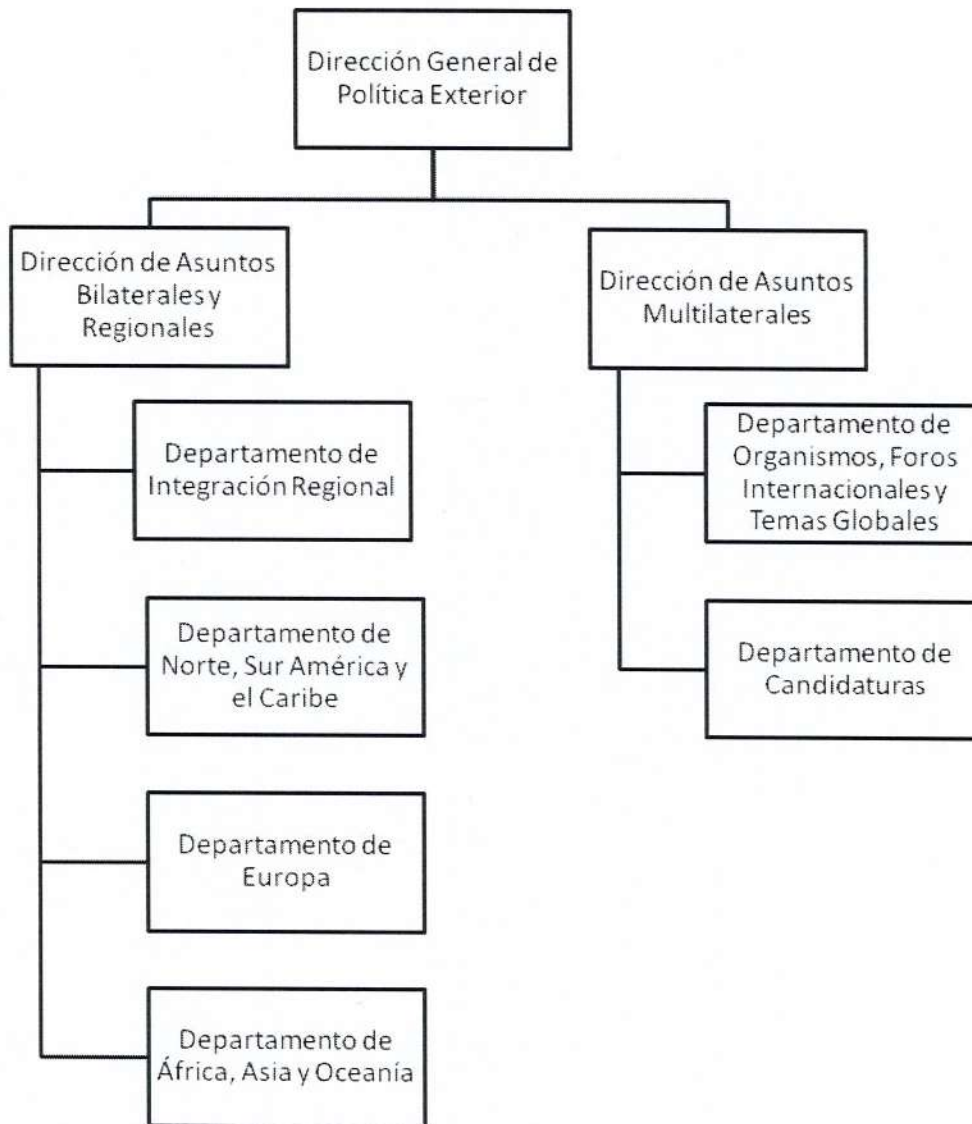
Dirección General de Política Exterior

Dirección de Asuntos Bilaterales y Regionales

Departamento de Integración Regional

Departamento de Norte, Sur América y el Caribe

Departamento de Europa

Departamento de África, Asia y Oceanía

Dirección de Asuntos Multilaterales

Departamento de Organismos, Foros Internacionales y Temas Globales

Departamento de Candidaturas